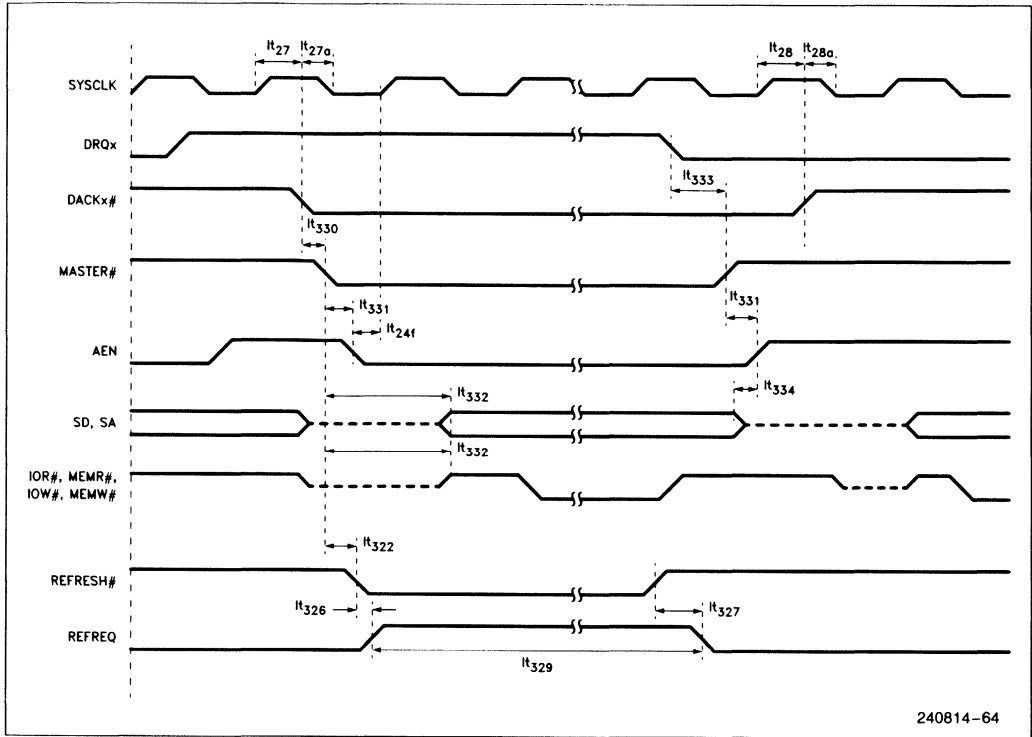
$\text{lt}_{27}$ $\text{lt}_{27a}$ $\text{lt}_{28}$ $\text{lt}_{28a}$

SYSCLK

DRQx

$\text{lt}_{333}$

DACKx#

$\text{lt}_{330}$

MASTER#

$\text{lt}_{331}$ $\text{lt}_{331}$

$\text{lt}_{24f}$

AEN

$\text{lt}_{332}$ $\text{lt}_{334}$

SD, SA

$\text{lt}_{332}$

IOR#, MEMR#, IOW#, MEMW#

$\text{lt}_{322}$

REFRESH#

$\text{lt}_{326}$ $\text{lt}_{327}$

REFREQ

$\text{lt}_{329}$

240814–64